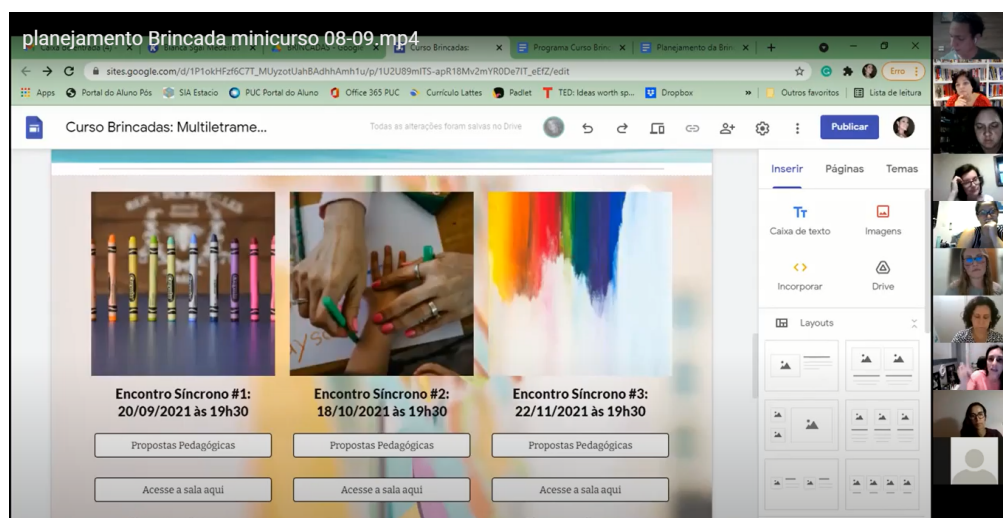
planejamento Brincada minicurso 08-09.mp4

Curso Brincadas: | Programa Curso Brinc | Planejamento da Brin

sites.google.com/d/1P1okHFzf6C7T_MUyzotUahBAdhhAmh1u/p/1U2U89mITS-apR18Mv2mYR0De7IT_eEfZ/edit

Erro

Apps | Portal do Aluno Pós | SIA Estacio | PUC Portal do Aluno | Office 365 PUC | Currículo Lattes | Padlet | TED: Ideas worth sp... | Dropbox | Outros favoritos | Lista de leitura

Curso Brincadas: Multiletrame...

Todas as alterações foram salvas no Drive

Publicar

Inserir | Páginas | Temas

Caixa de texto | Imagens

Incorporar | Drive

Layouts

Encontro Síncrono #1: 20/09/2021 às 19h30

Propostas Pedagógicas

Acesse a sala aqui

Encontro Síncrono #2: 18/10/2021 às 19h30

Propostas Pedagógicas

Acesse a sala aqui

Encontro Síncrono #3: 22/11/2021 às 19h30

Propostas Pedagógicas

Acesse a sala aqui